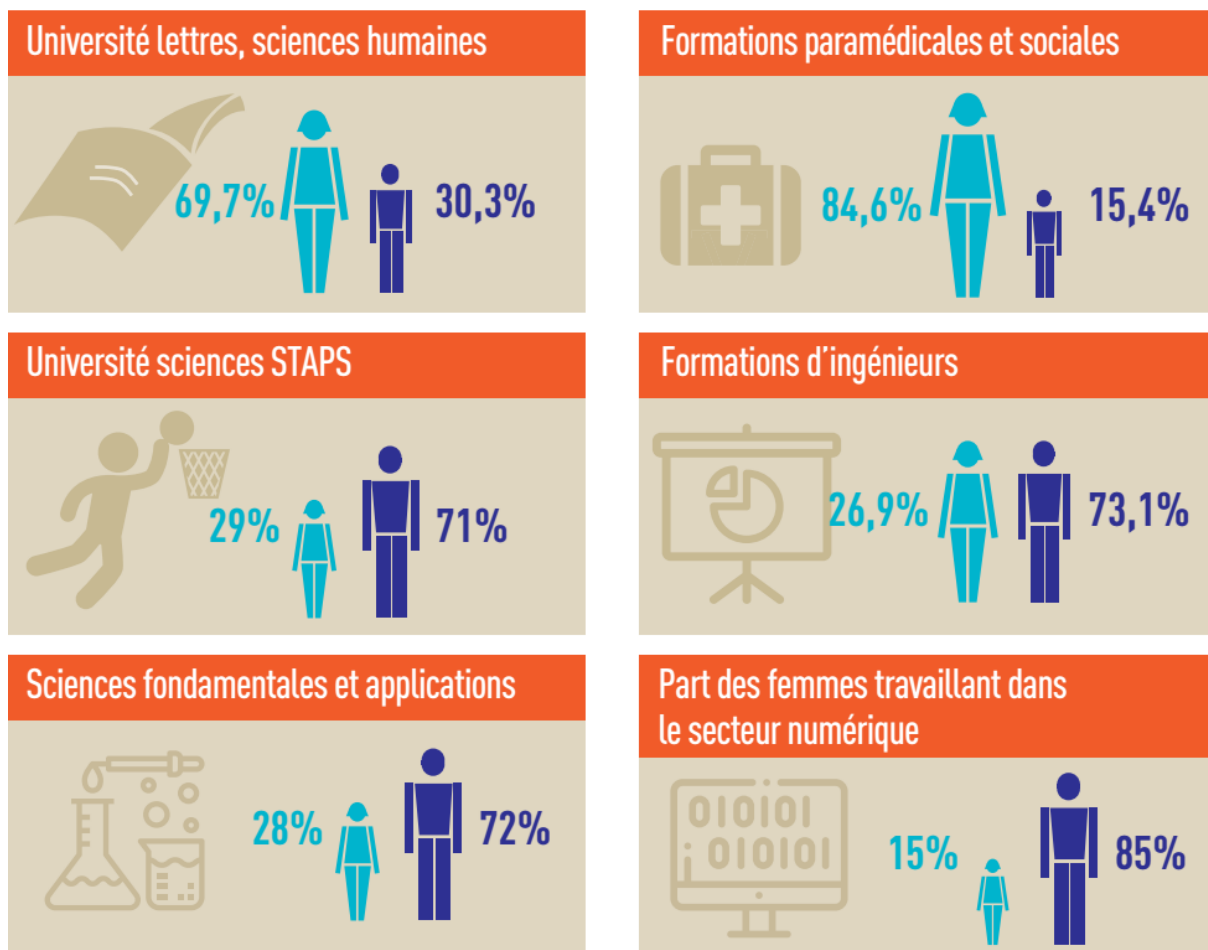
Université lettres, sciences humaines

69,7%

30,3%

Formations paramédicales et sociales

84,6%

15,4%

Université sciences STAPS

29%

71%

Formations d'ingénieurs

26,9%

73,1%

Sciences fondamentales et applications

28%

72%

Part des femmes travaillant dans le secteur numérique

010101
010101

15%

85%